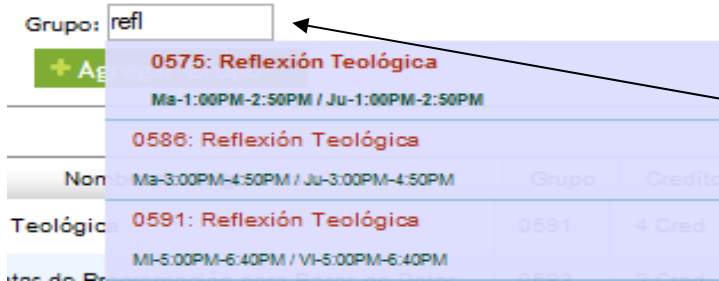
Grupo: refl

+ Ag

0575: Reflexión Teológica
Ma-1:00PM-2:50PM / Ju-1:00PM-2:50PM

0586: Reflexión Teológica
Ma-3:00PM-4:50PM / Ju-3:00PM-4:50PM

0591: Reflexión Teológica
Mi-5:00PM-6:40PM / Vi-5:00PM-6:40PM

Nom

Grupo

Credito

Teológic

0591

4 Cred